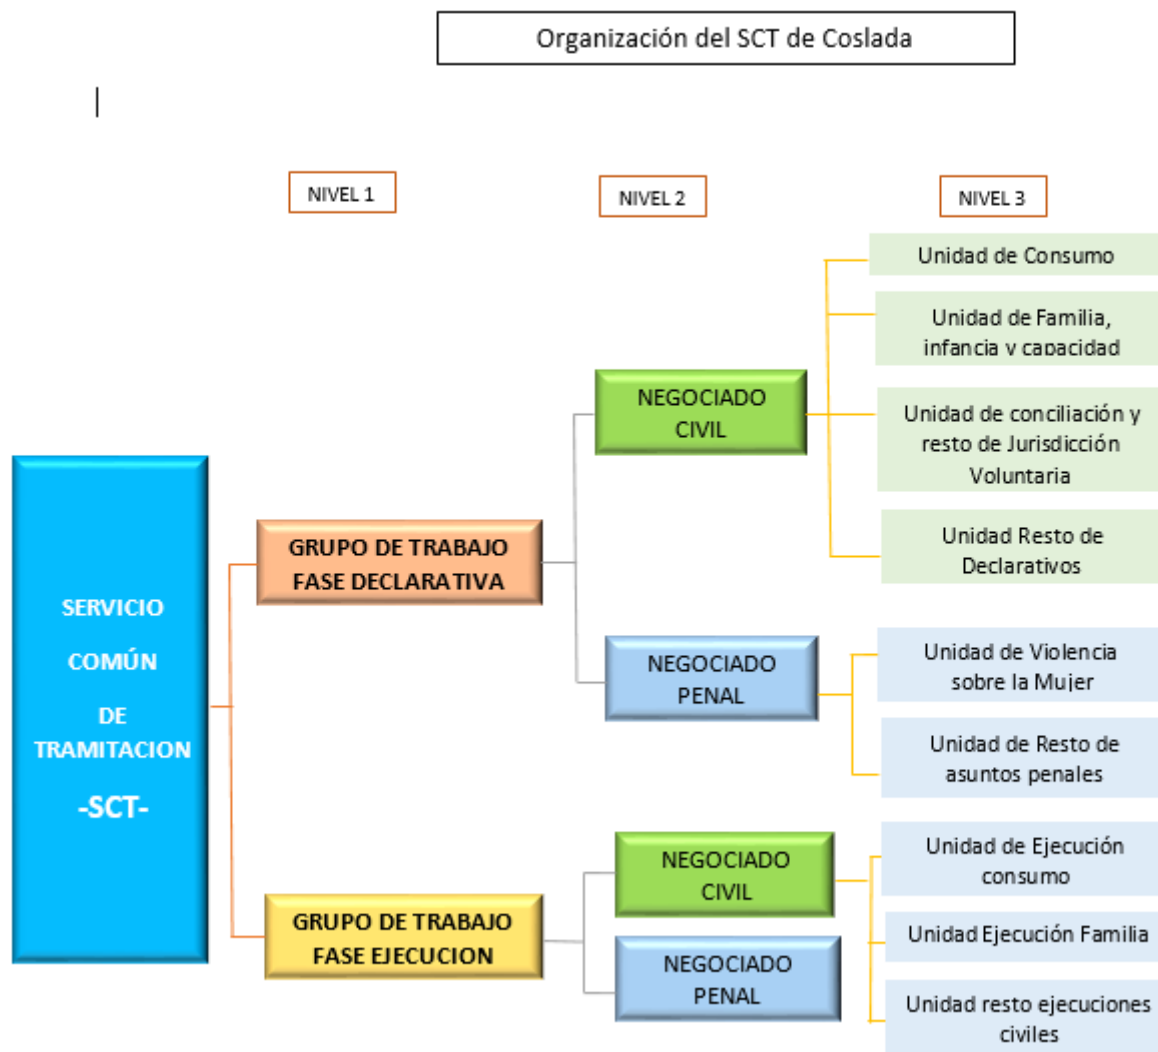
Organización del SCT de Coslada

NIVEL 1

NIVEL 2

NIVEL 3

SERVICIO COMÚN DE TRAMITACION -SCT-

GRUPO DE TRABAJO FASE DECLARATIVA

NEGOCIADO CIVIL

Unidad de Consumo

Unidad de Familia, infancia y capacidad

Unidad de conciliación y resto de Jurisdicción Voluntaria

Unidad Resto de Declarativos

NEGOCIADO PENAL

Unidad de Violencia sobre la Mujer

Unidad de Resto de asuntos penales

GRUPO DE TRABAJO FASE EJECUCION

NEGOCIADO CIVIL

Unidad de Ejecución consumo

Unidad Ejecución Familia

Unidad resto ejecuciones civiles

NEGOCIADO PENAL